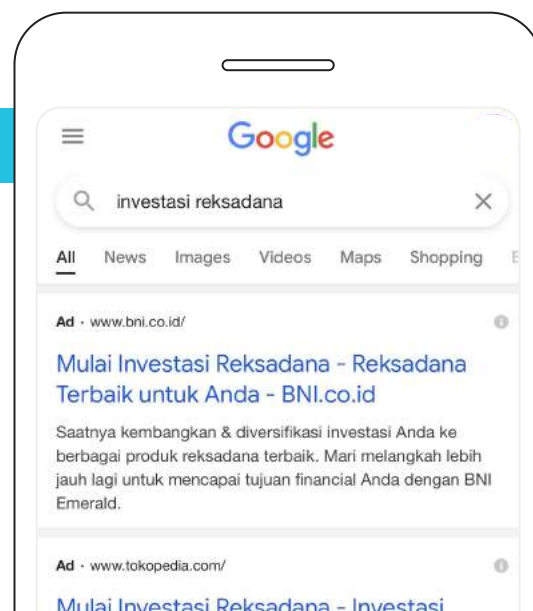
Google

investasi reksadana

All News Images Videos Maps Shopping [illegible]

Ad · www.bni.co.id/

Mulai Investasi Reksadana - Reksadana Terbaik untuk Anda - BNI.co.id

Saatnya kembangkan & diversifikasi investasi Anda ke berbagai produk reksadana terbaik. Mari melangkah lebih jauh lagi untuk mencapai tujuan financial Anda dengan BNI Emerald.

Ad · www.tokopedia.com/

Mulai Investasi Reksadana - Investasi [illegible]